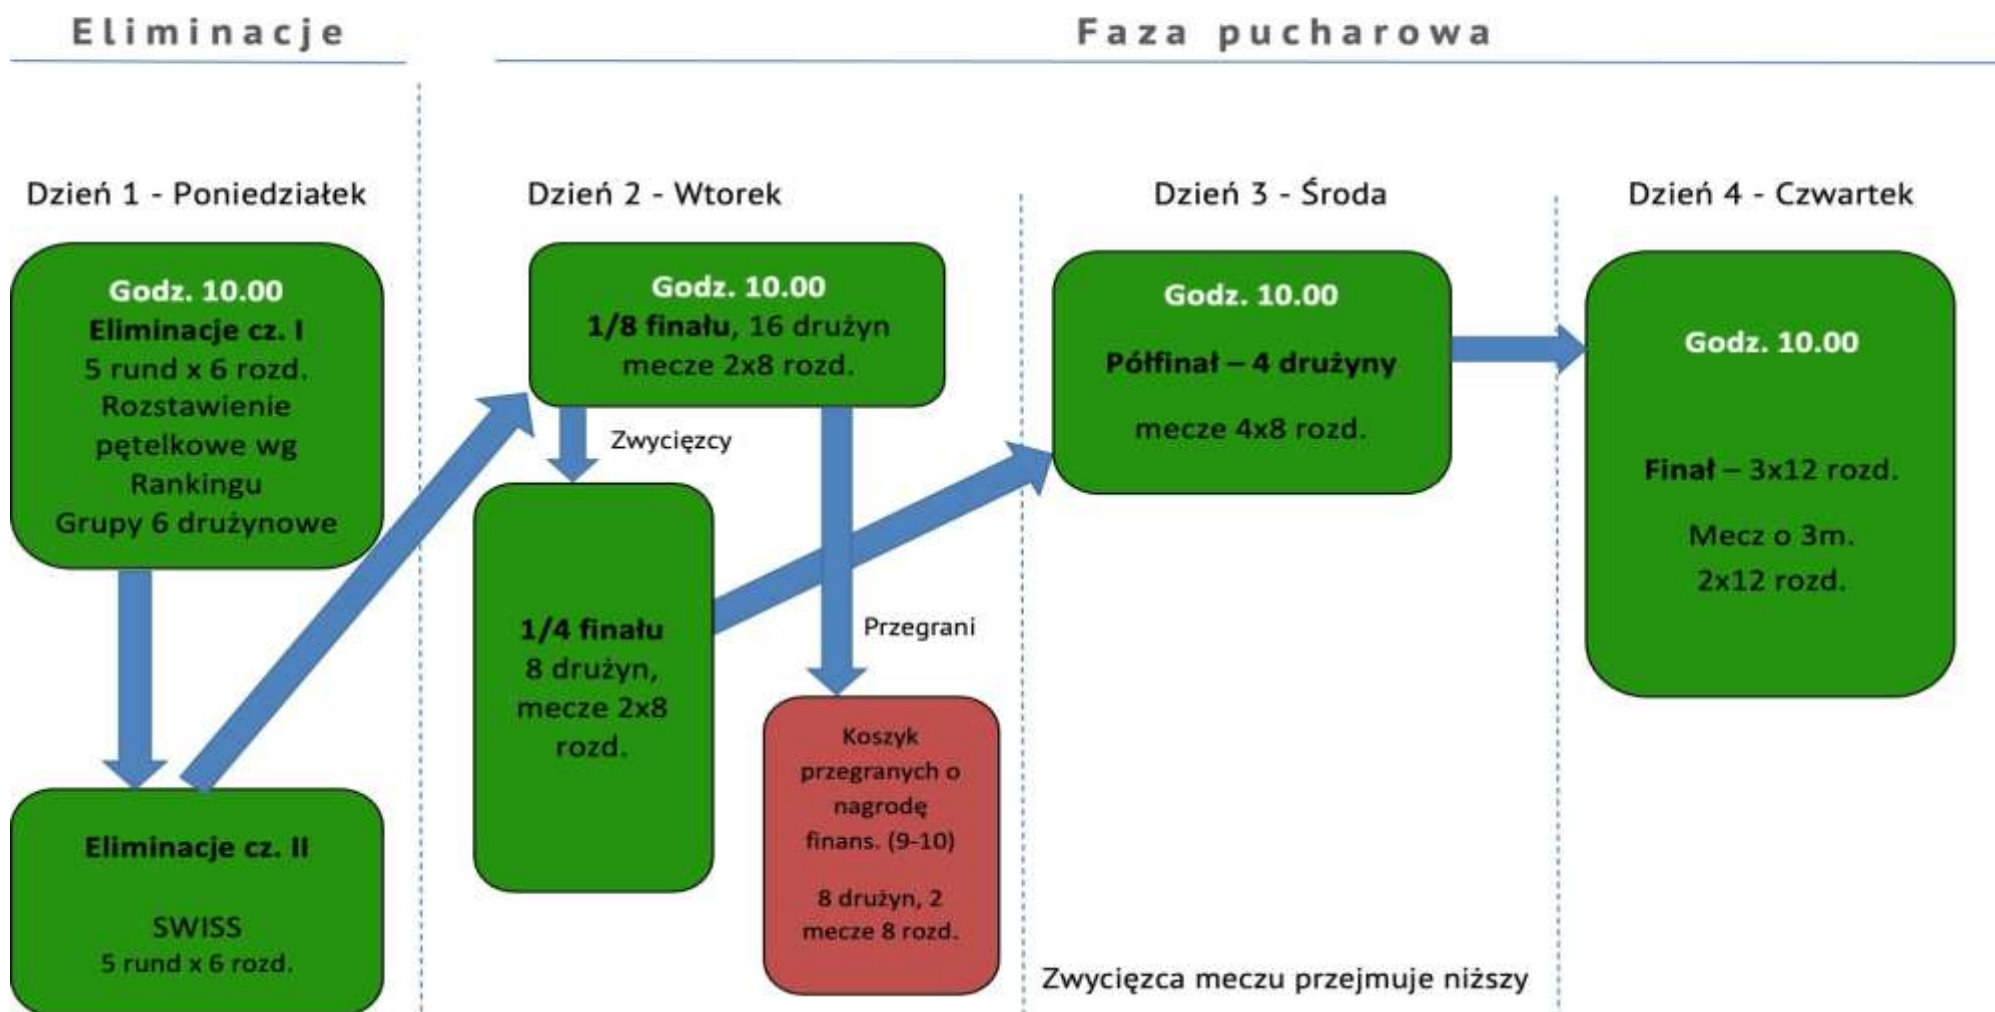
Eliminacje

Faza pucharowa

Dzień 1 - Poniedziałek

Dzień 2 - Wtorek

Dzień 3 - Środa

Dzień 4 - Czwartek

Godz. 10.00
Eliminacje cz. I
5 rund x 6 rozd.
Rozstawienie pętelkowe wg Rankingu
Grupy 6 drużynowe

Eliminacje cz. II

SWISS
5 rund x 6 rozd.

Godz. 10.00
1/8 finału, 16 drużyn
mecze 2x8 rozd.

Zwycięzcy

1/4 finału
8 drużyn,
mecze 2x8 rozd.

Przegrani

Koszyk przegranych o nagrodę finans. (9-10)

8 drużyn, 2 mecze 8 rozd.

Godz. 10.00

Półfinał – 4 drużyny

mecze 4x8 rozd.

Godz. 10.00

Finał – 3x12 rozd.

Mecz o 3m.
2x12 rozd.

Zwycięzca meczu przejmuje niższy